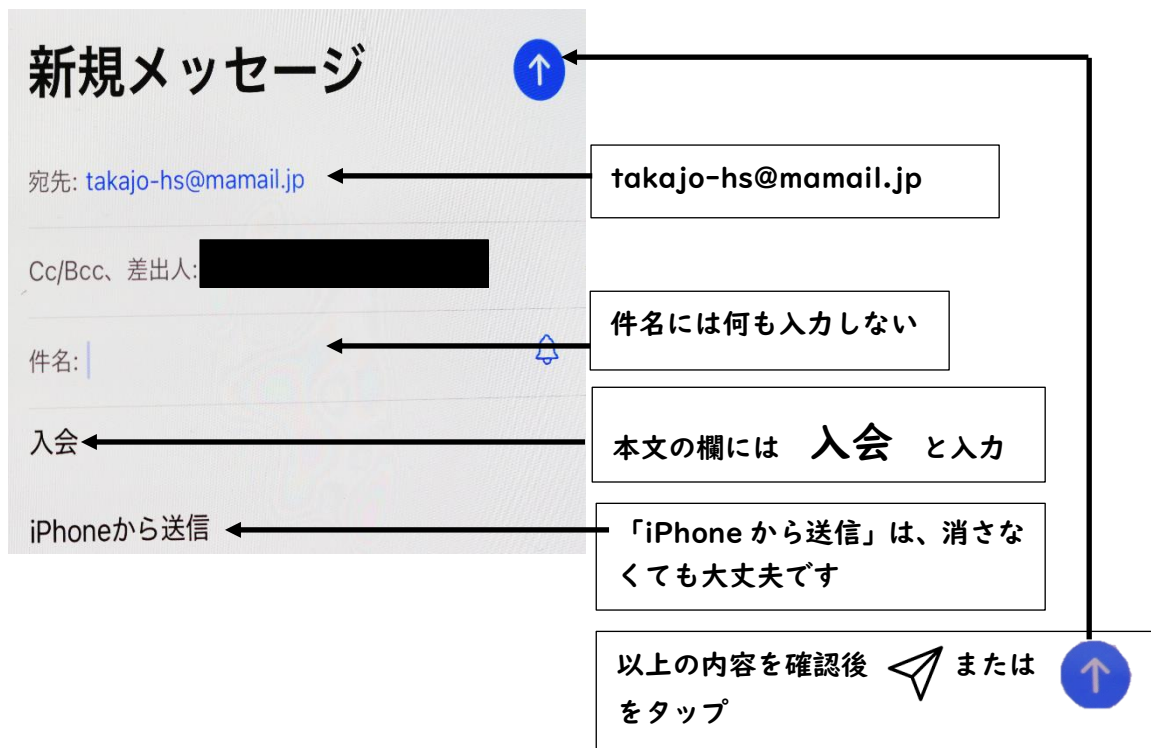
新規メッセージ

宛先: takajo-hs@mamail.jp

Cc/Bcc、差出人:

件名:

入会

iPhoneから送信

takajo-hs@mamail.jp

件名には何も入力しない

本文の欄には 入会 と入力

「iPhone から送信」は、消さなくても大丈夫です

以上の内容を確認後 または をタップ